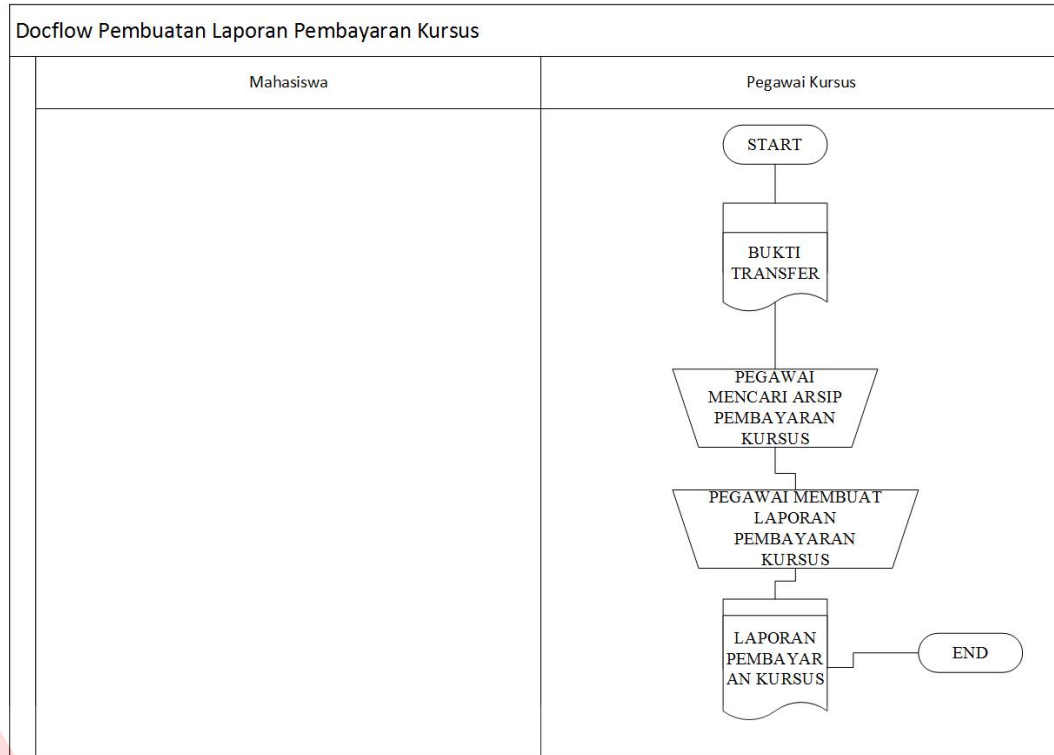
Docflow Pembuatan Laporan Pembayaran Kursus

| Mahasiswa | Pegawai Kursus |
|---|---|

START

BUKTI TRANSFER

PEGAWAI MENCARI ARSIP PEMBAYARAN KURSUS

PEGAWAI MEMBUAT LAPORAN PEMBAYARAN KURSUS

LAPORAN PEMBAYAR AN KURSUS

END